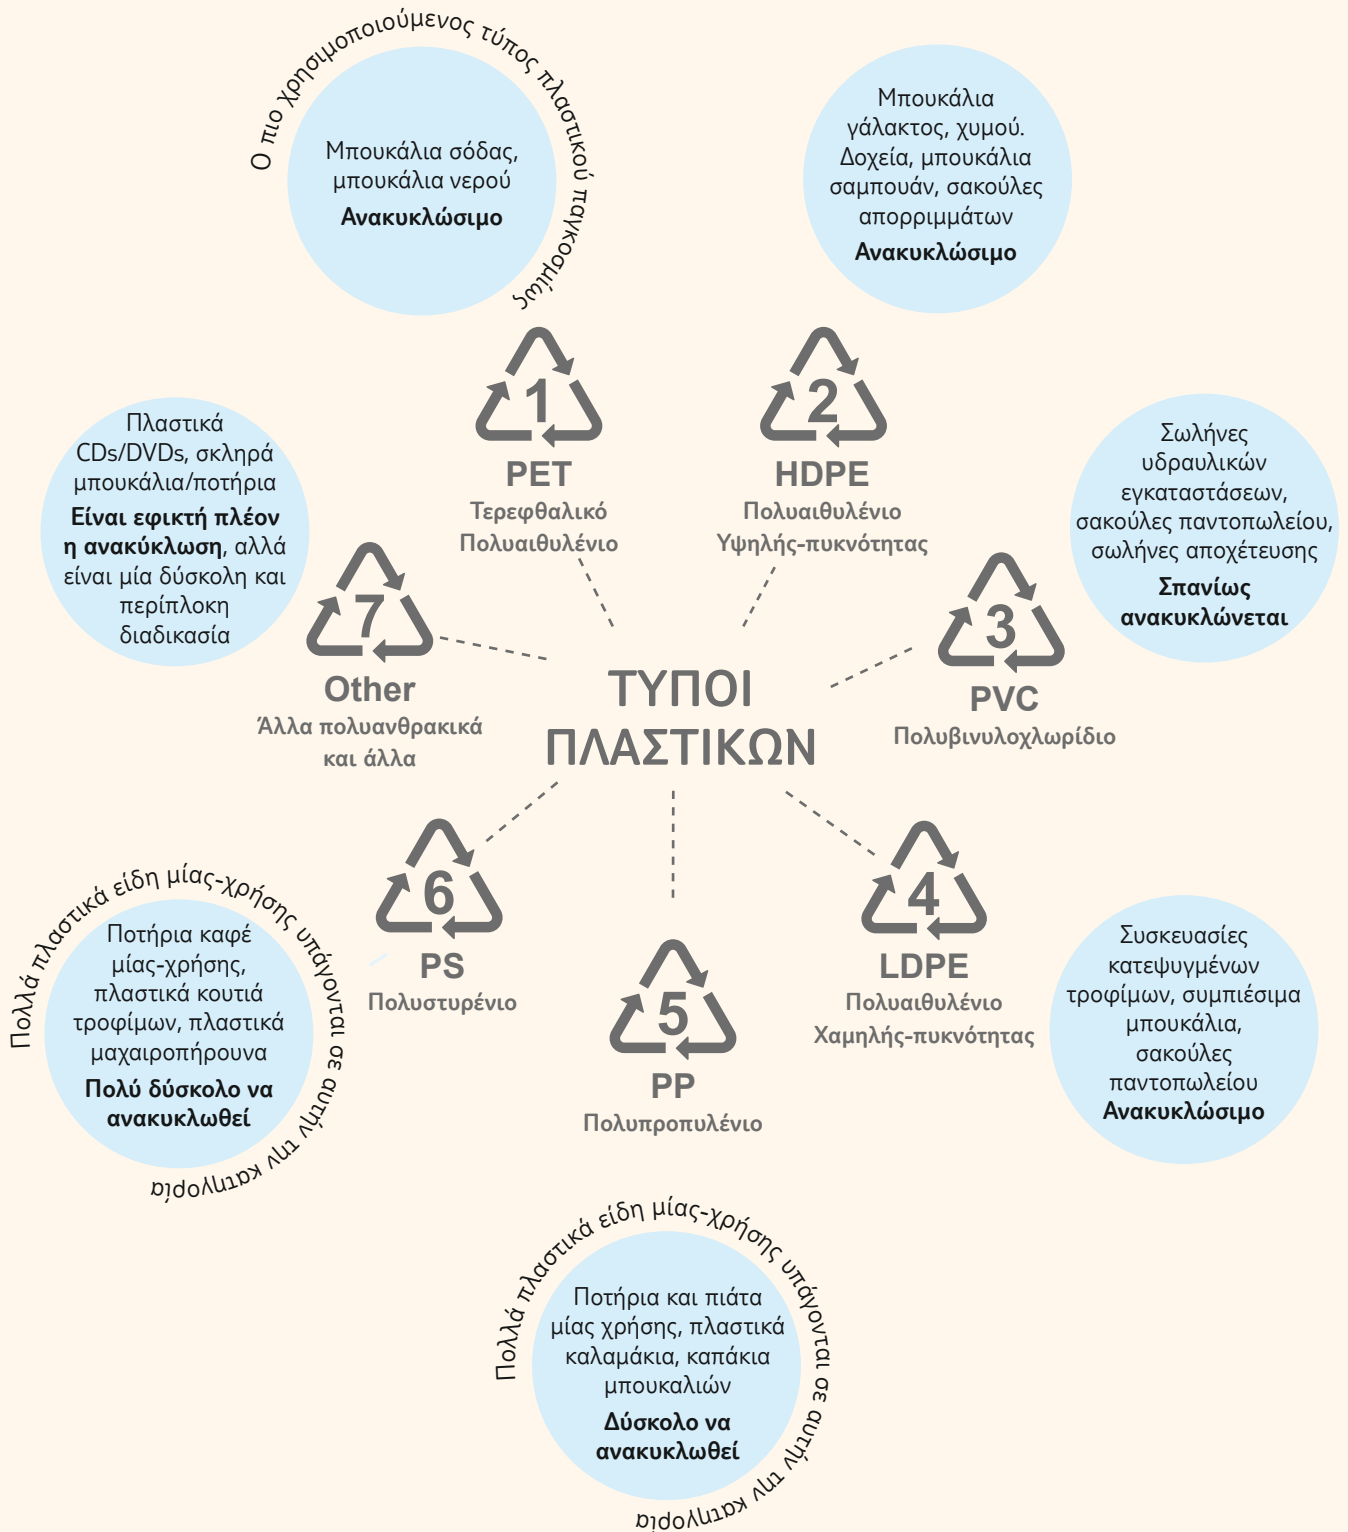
Ο πιο χρησιμοποιούμενος τύπος πλαστικού παγκοσμίως

Μπουκάλια σόδας, μπουκάλια νερού
**Ανακυκλώσιμο**

Μπουκάλια γάλακτος, χυμού. Δοχεία, μπουκάλια σαμπουάν, σακούλες απορριμμάτων
**Ανακυκλώσιμο**

1
PET
Τερεφθαλικό Πολυαιθυλένιο

2
HDPE
Πολυαιθυλένιο Υψηλής-πυκνότητας

Πλαστικά CDs/DVDs, σκληρά μπουκάλια/ποτήρια
**Είναι εφικτή πλέον η ανακύκλωση**, αλλά είναι μία δύσκολη και περίπλοκη διαδικασία

Σωλήνες υδραυλικών εγκαταστάσεων, σακούλες παντοπωλείου, σωλήνες αποχέτευσης
**Σπανίως ανακυκλώνεται**

7
Other
Άλλα πολυανθρακικά και άλλα

ΤΥΠΟΙ ΠΛΑΣΤΙΚΩΝ

3
PVC
Πολυβινυλοχλωρίδιο

6
PS
Πολυστυρένιο

5
PP
Πολυπροπυλένιο

4
LDPE
Πολυαιθυλένιο Χαμηλής-πυκνότητας

Πολλά πλαστικά είδη μίας-χρήσης υπάγονται σε αυτήν την κατηγορία

Ποτήρια καφέ μίας-χρήσης, πλαστικά κουτιά τροφίμων, πλαστικά μαχαιροπήρουνα
**Πολύ δύσκολο να ανακυκλωθεί**

Συσκευασίες κατεψυγμένων τροφίμων, συμπιέσιμα μπουκάλια, σακούλες παντοπωλείου
**Ανακυκλώσιμο**

Πολλά πλαστικά είδη μίας-χρήσης υπάγονται σε αυτήν την κατηγορία

Ποτήρια και πιάτα μίας χρήσης, πλαστικά καλαμάκια, καπάκια μπουκαλιών
**Δύσκολο να ανακυκλωθεί**